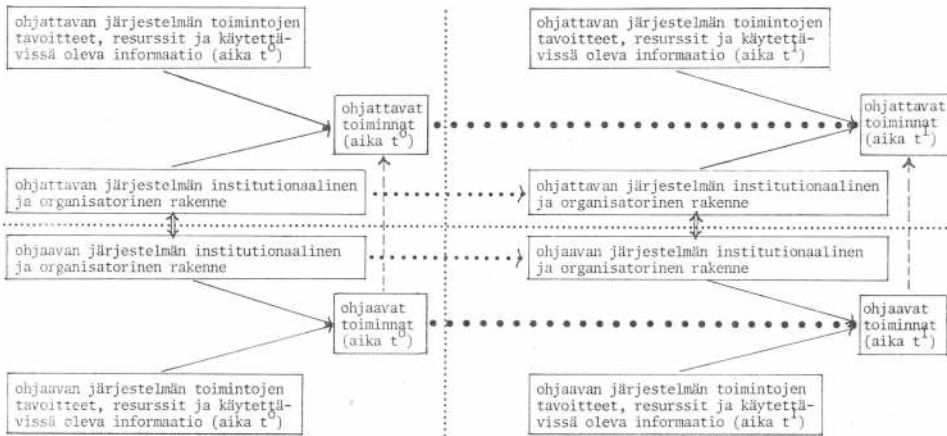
ohjattavan järjestelmän toimintojen tavoitteet, resurssit ja käytettävissä oleva informaatio (aika $t^0$)

ohjattavat toiminnat (aika $t^0$)

ohjattavan järjestelmän institutionaalinen ja organisatorinen rakenne

ohjaavan järjestelmän institutionaalinen ja organisatorinen rakenne

ohjaavat toiminnat (aika $t^0$)

ohjaavan järjestelmän toimintojen tavoitteet, resurssit ja käytettävissä oleva informaatio (aika $t^0$)

ohjattavan järjestelmän toimintojen tavoitteet, resurssit ja käytettävissä oleva informaatio (aika $t^1$)

ohjattavat toiminnat (aika $t^1$)

ohjattavan järjestelmän institutionaalinen ja organisatorinen rakenne

ohjaavan järjestelmän institutionaalinen ja organisatorinen rakenne

ohjaavat toiminnat (aika $t^1$)

ohjaavan järjestelmän toimintojen tavoitteet, resurssit ja käytettävissä oleva informaatio (aika $t^1$)